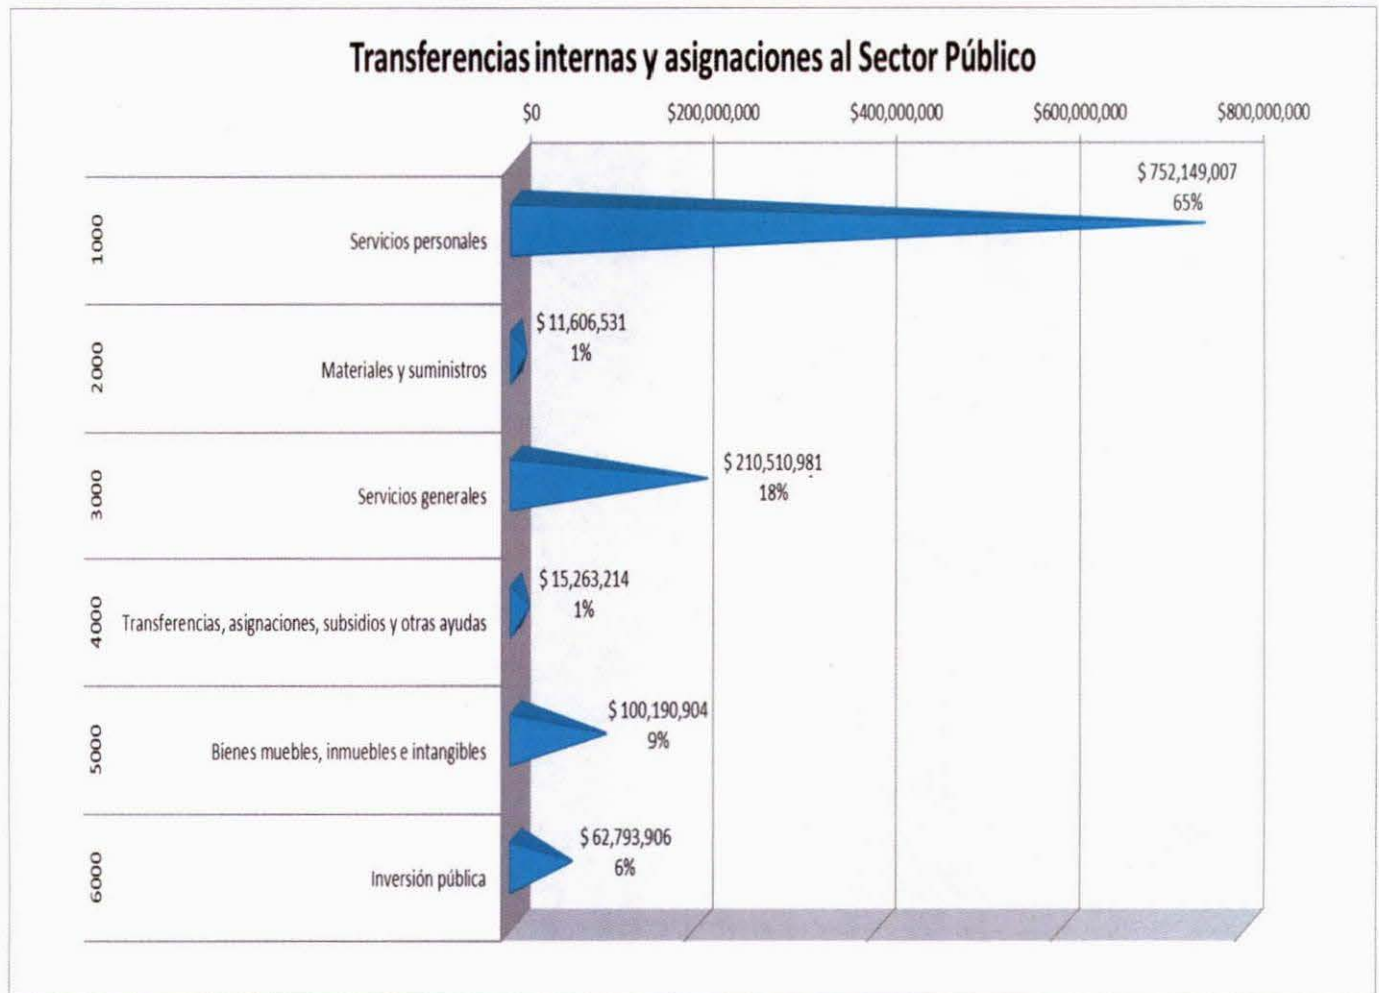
Transferencias internas y asignaciones al Sector Público

$0
$200,000,000
$400,000,000
$600,000,000
$800,000,000

1000
Servicios personales
$ 752,149,007
65%

2000
Materiales y suministros
$ 11,606,531
1%

3000
Servicios generales
$ 210,510,981
18%

4000
Transferencias, asignaciones, subsidios y otras ayudas
$ 15,263,214
1%

5000
Bienes muebles, inmuebles e intangibles
$ 100,190,904
9%

6000
Inversión pública
$ 62,793,906
6%